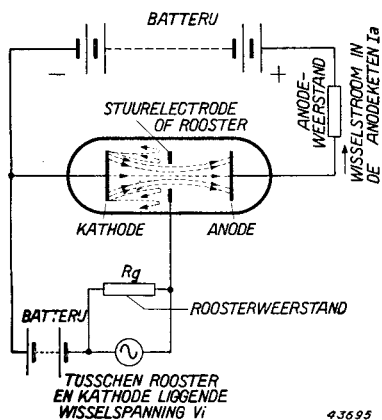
BATTERIJ

−

+

ANODE-WEERSTAND

WISSELSTROOM IN DE ANODEKETEN Ia

STUURELECTRODE OF ROOSTER

KATHODE

ANODE

Rg

ROOSTERWEERSTAND

BATTERIJ

TUSSCHEN ROOSTER EN KATHODE LIGGENDE WISSELSPANNING Vi

43695